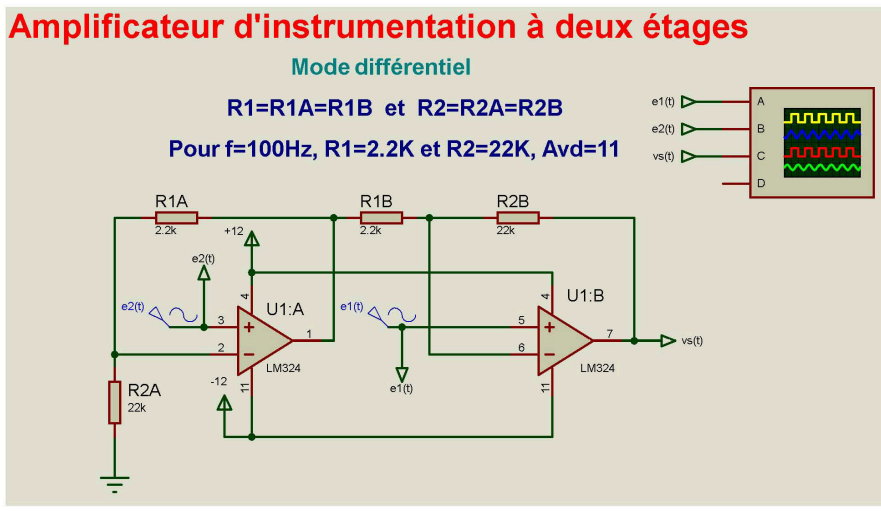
Amplificateur d'instrumentation à deux étages

Mode différentiel

R1=R1A=R1B et R2=R2A=R2B

Pour f=100Hz, R1=2.2K et R2=22K, Avd=11

e1(t)
e2(t)
vs(t)
A
B
C
D

R1A
2.2k
R1B
2.2k
R2B
22k
+12
e2(t)
e2(t)
4
U1:A
3
2
1
-12
11
LM324
e1(t)
e1(t)
4
U1:B
5
6
7
11
LM324
vs(t)
R2A
22k